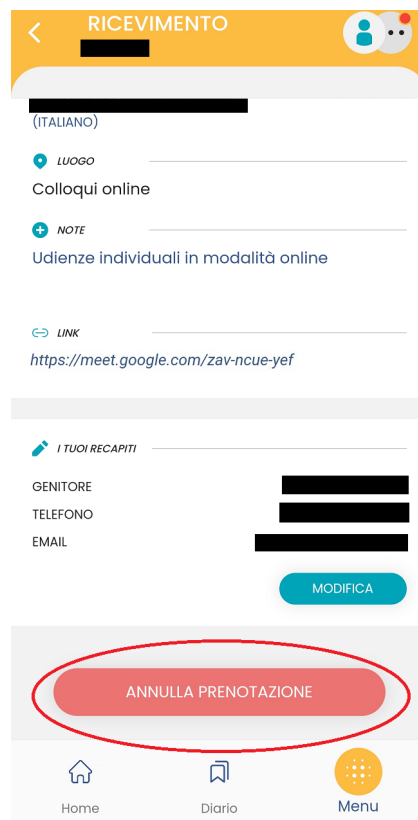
RICEVIMENTO

(ITALIANO)

LUOGO

Colloqui online

NOTE

Udienze individuali in modalità online

LINK

https://meet.google.com/zav-ncue-yef

I TUOI RECAPITI

GENITORE

TELEFONO

EMAIL

MODIFICA

ANNULLA PRENOTAZIONE

Home

Diario

Menu